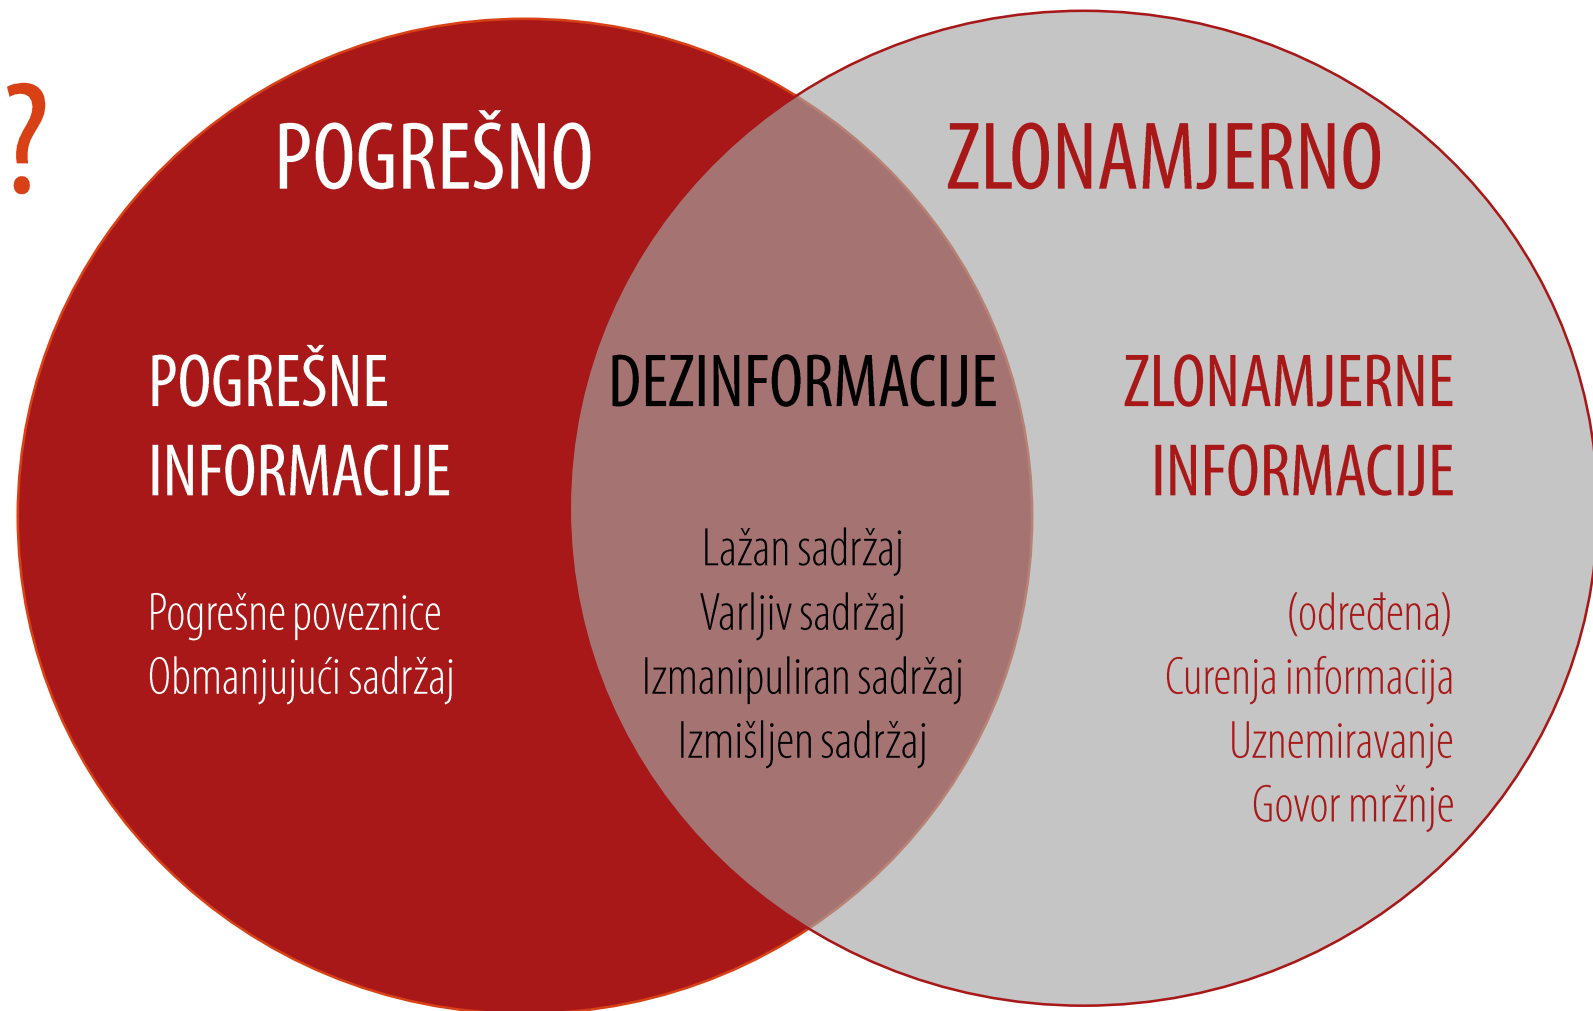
?

POGREŠNO

ZLONAMJERNO

POGREŠNE INFORMACIJE

Pogrešne poveznice
Obmanjujući sadržaj

DEZINFORMACIJE

Lažan sadržaj
Varljiv sadržaj
Izmanipuliran sadržaj
Izmišljen sadržaj

ZLONAMJERNE INFORMACIJE

(određena)
Curenja informacija
Uznemiravanje
Govor mržnje